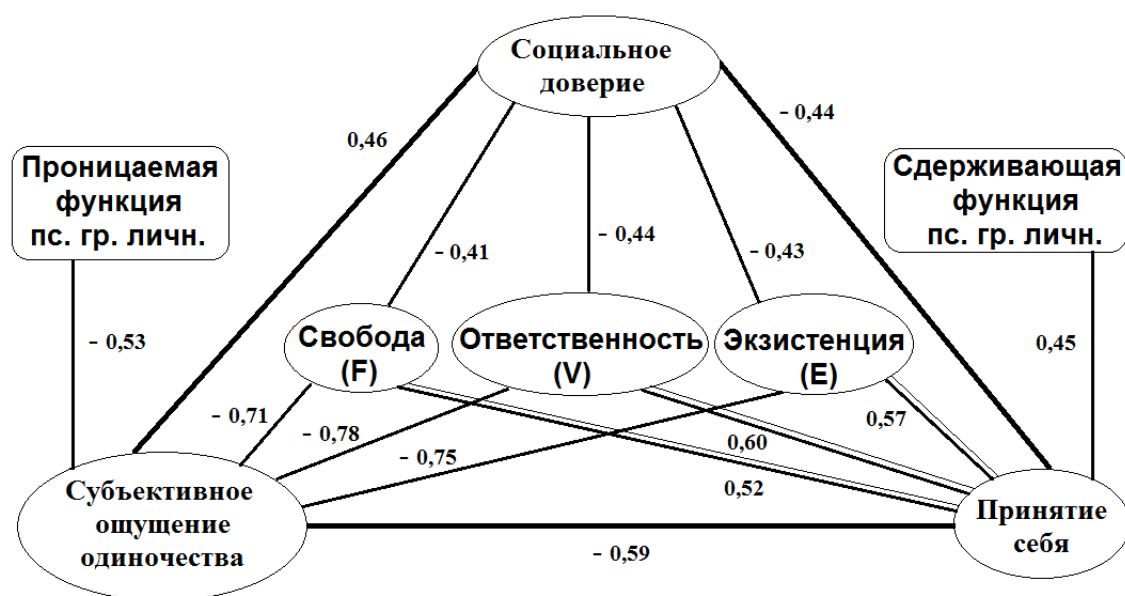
Социальное доверие

0,46

- 0,44

Проницаемая функция пс. гр. личн.

Сдерживающая функция пс. гр. личн.

- 0,41

- 0,44

- 0,43

- 0,53

Свобода (F)

Ответственность (V)

Экзистенция (E)

0,45

- 0,71

- 0,78

0,57

- 0,75

0,60

0,52

Субъективное ощущение одиночества

Принятие себя

- 0,59